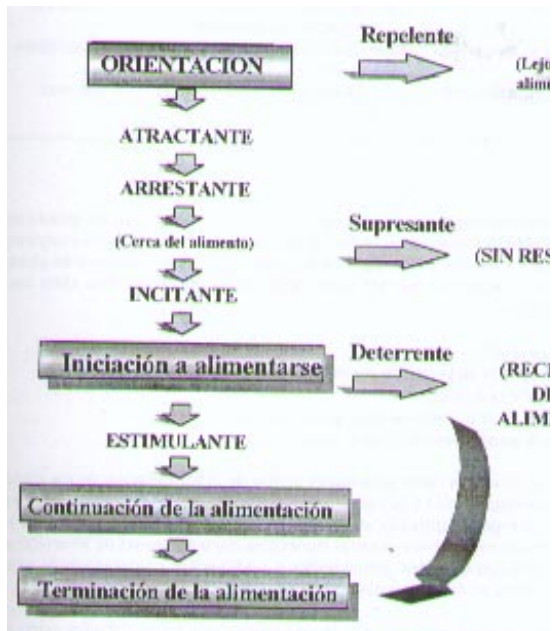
ORIENTACION

Repelente

(Lej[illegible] alim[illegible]

ATRACTANTE

ARRESTANTE

(Cerca del alimento)

Supresante

(SIN RES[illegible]

INCITANTE

Iniciación a alimentarse

Deterrente

(REC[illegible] D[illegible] ALIM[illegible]

ESTIMULANTE

Continuación de la alimentación

Terminación de la alimentación